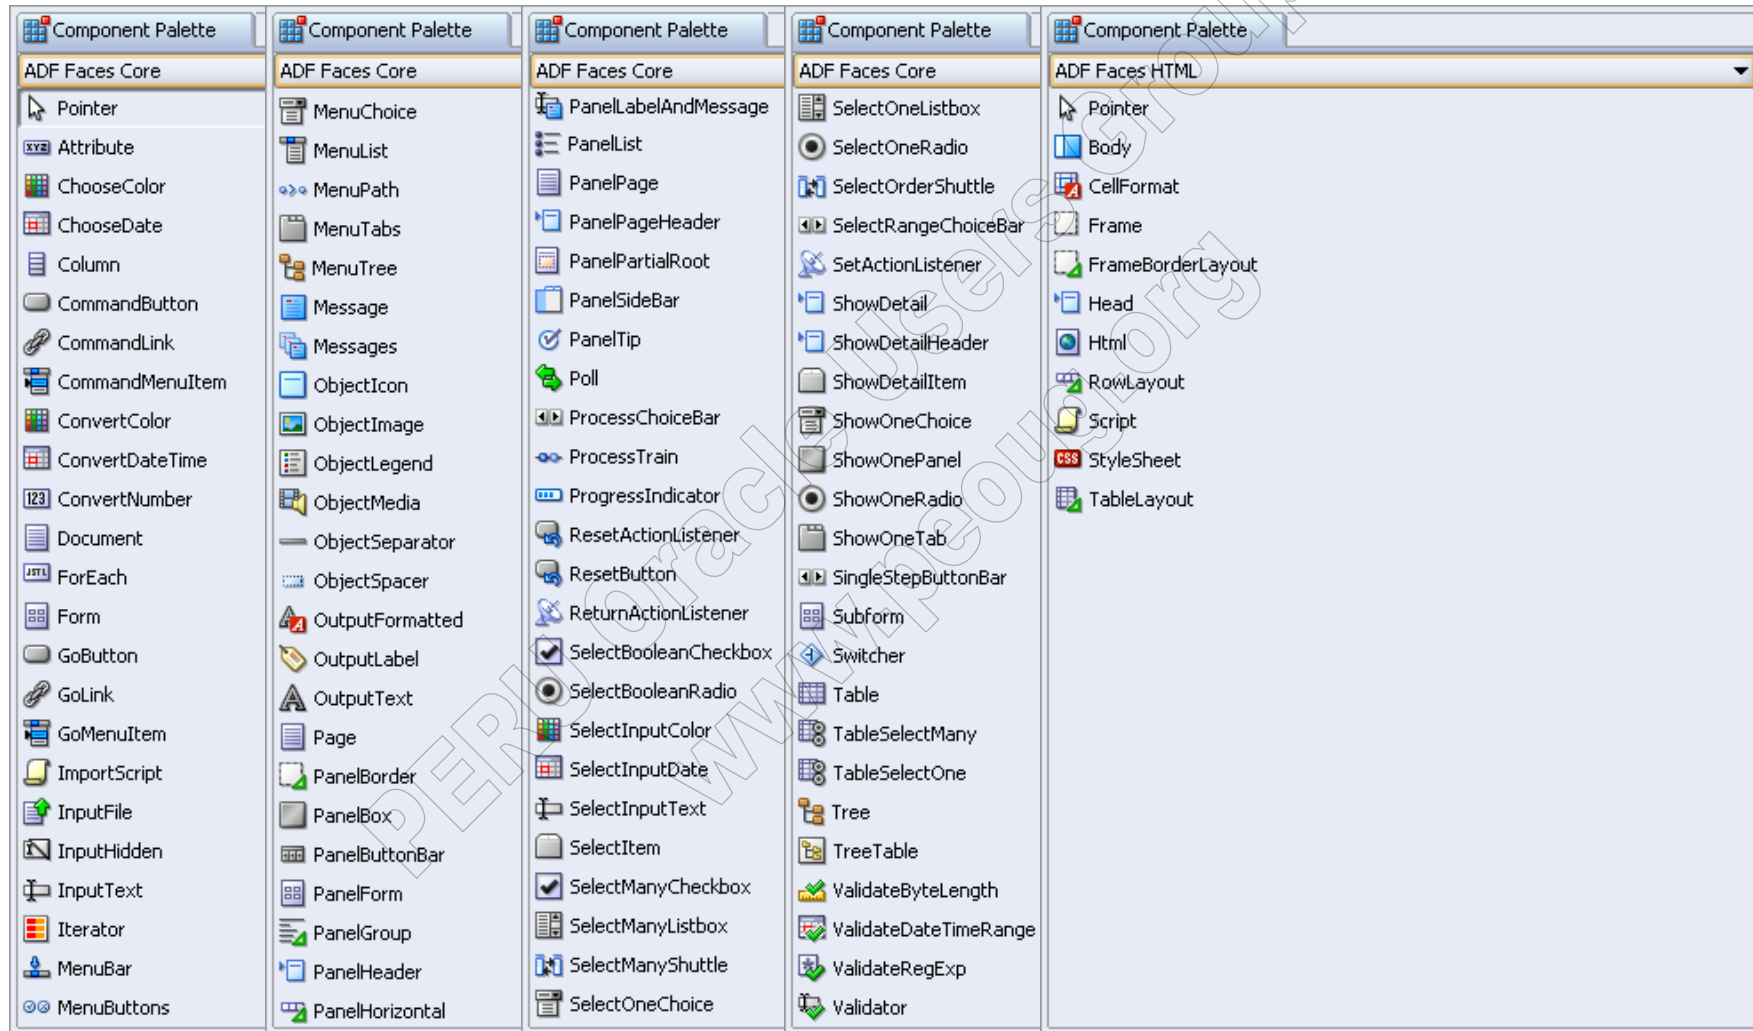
Component Palette
ADF Faces Core
Pointer
Attribute
ChooseColor
ChooseDate
Column
CommandButton
CommandLink
CommandMenuItem
ConvertColor
ConvertDateTime
ConvertNumber
Document
ForEach
Form
GoButton
GoLink
GoMenuItem
ImportScript
InputFile
InputHidden
InputText
Iterator
MenuBar
MenuButtons

Component Palette
ADF Faces Core
MenuChoice
MenuList
MenuPath
MenuTabs
MenuTree
Message
Messages
ObjectIcon
ObjectImage
ObjectLegend
ObjectMedia
ObjectSeparator
ObjectSpacer
OutputFormatted
OutputLabel
OutputText
Page
PanelBorder
PanelBox
PanelButtonBar
PanelForm
PanelGroup
PanelHeader
PanelHorizontal

Component Palette
ADF Faces Core
PanelLabelAndMessage
PanelList
PanelPage
PanelPageHeader
PanelPartialRoot
PanelSideBar
PanelTip
Poll
ProcessChoiceBar
ProcessTrain
ProgressIndicator
ResetActionListener
ResetButton
ReturnActionListener
SelectBooleanCheckbox
SelectBooleanRadio
SelectInputColor
SelectInputDate
SelectInputText
SelectItem
SelectManyCheckbox
SelectManyListbox
SelectManyShuttle
SelectOneChoice

Component Palette
ADF Faces Core
SelectOneListbox
SelectOneRadio
SelectOrderShuttle
SelectRangeChoiceBar
SetActionListener
ShowDetail
ShowDetailHeader
ShowDetailItem
ShowOneChoice
ShowOnePanel
ShowOneRadio
ShowOneTab
SingleStepButtonBar
Subform
Switcher
Table
TableSelectMany
TableSelectOne
Tree
TreeTable
ValidateByteLength
ValidateDateTimeRange
ValidateRegExp
Validator

Component Palette
ADF Faces HTML
Pointer
Body
CellFormat
Frame
FrameBorderLayout
Head
Html
RowLayout
Script
StyleSheet
TableLayout

PERU Oracle Users Group
www.peoug.org